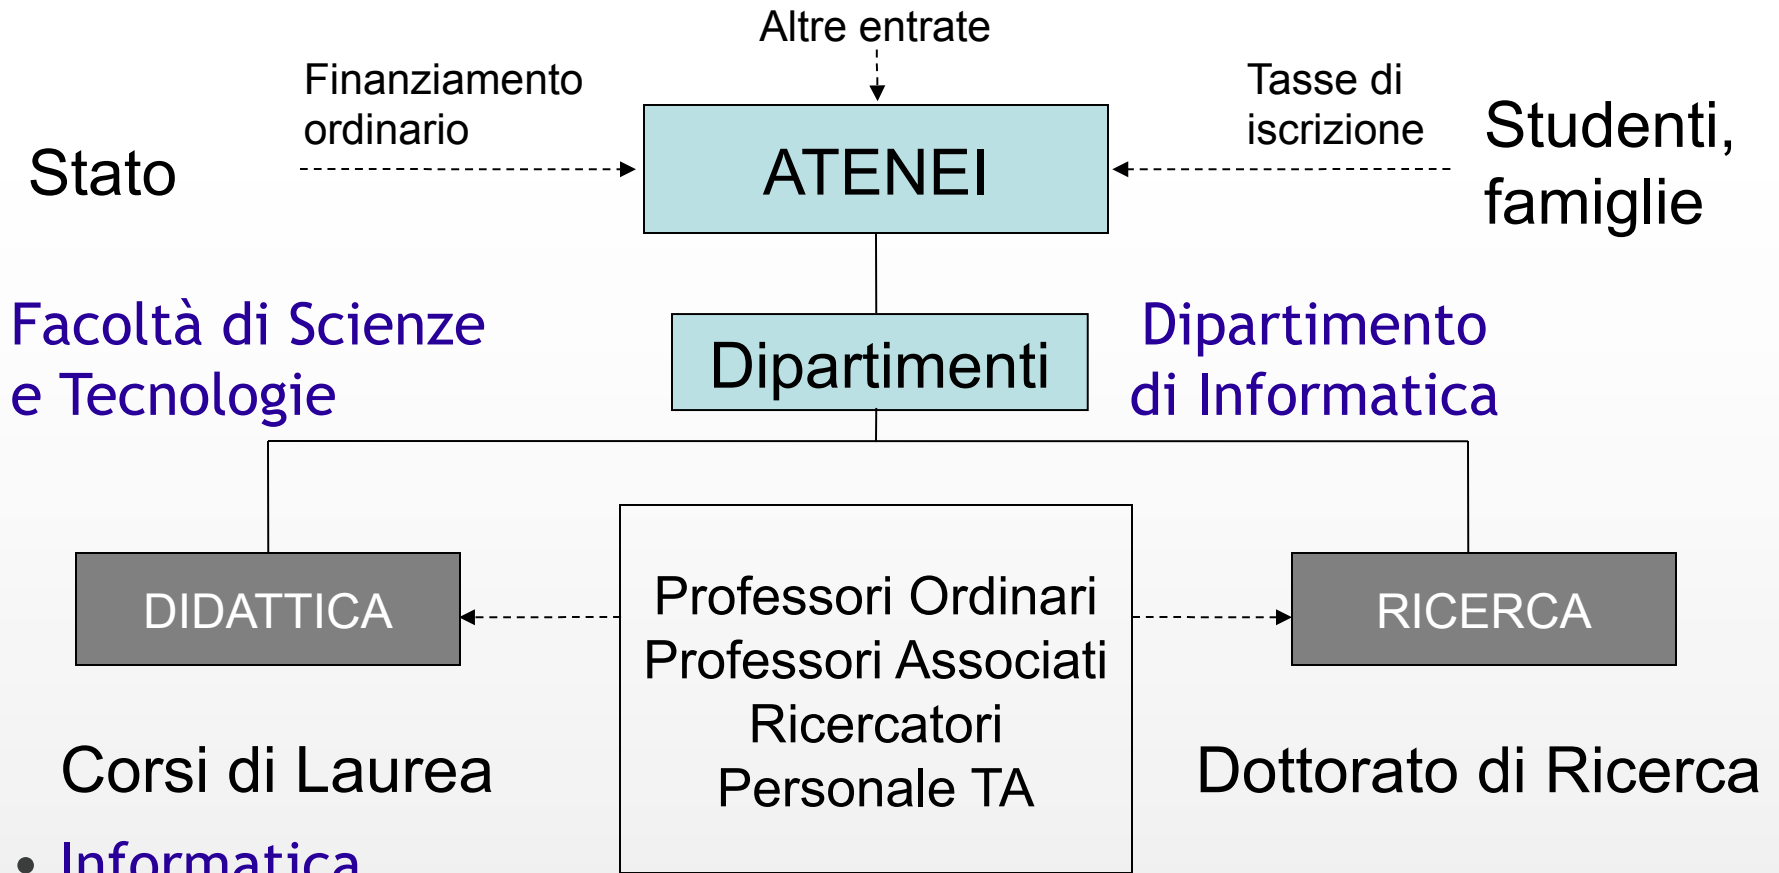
Altre entrate

Finanziamento ordinario

Tasse di iscrizione

Stato

ATENEI

Studenti, famiglie

Facoltà di Scienze e Tecnologie

Dipartimenti

Dipartimento di Informatica

DIDATTICA

Professori Ordinari
Professori Associati
Ricercatori
Personale TA

RICERCA

Corsi di Laurea

Dottorato di Ricerca

• Informatica